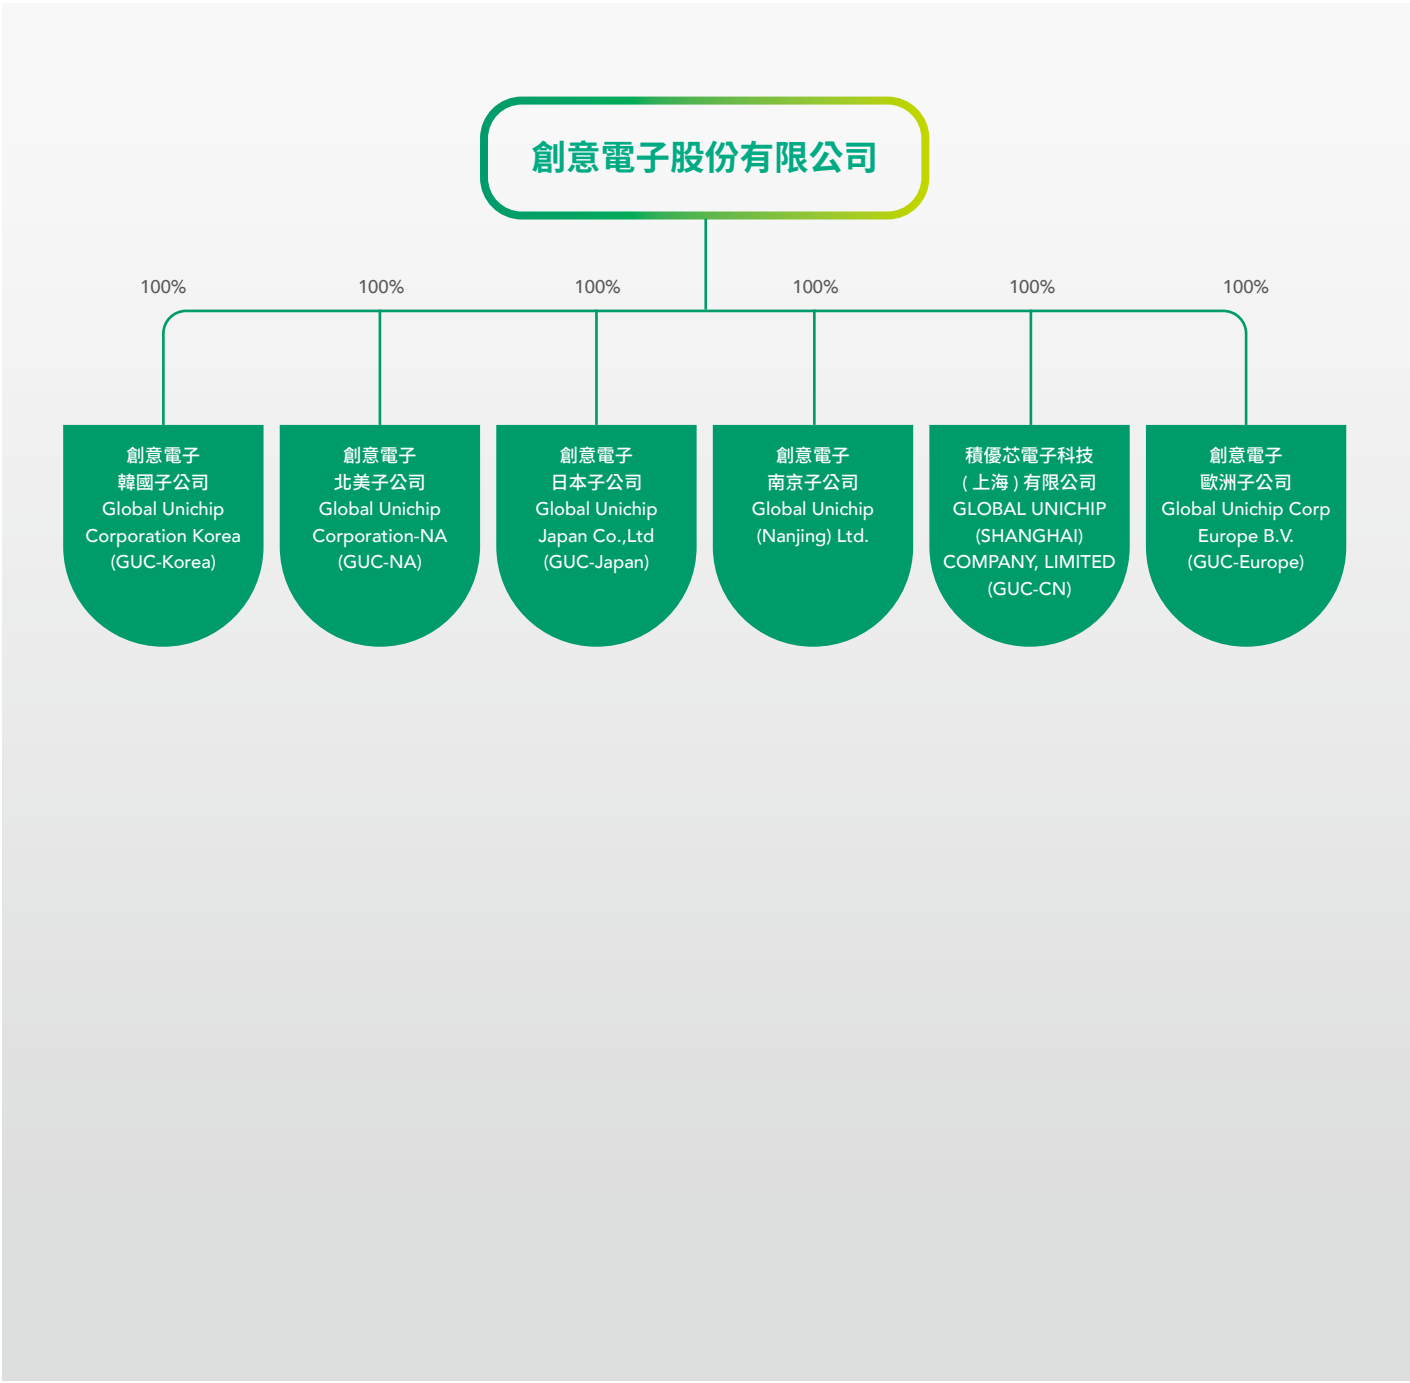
創意電子股份有限公司

100%

100%

100%

100%

100%

100%

創意電子
韓國子公司
Global Unichip
Corporation Korea
(GUC-Korea)

創意電子
北美子公司
Global Unichip
Corporation-NA
(GUC-NA)

創意電子
日本子公司
Global Unichip
Japan Co.,Ltd
(GUC-Japan)

創意電子
南京子公司
Global Unichip
(Nanjing) Ltd.

積優芯電子科技
(上海)有限公司
GLOBAL UNICHIP
(SHANGHAI)
COMPANY, LIMITED
(GUC-CN)

創意電子
歐洲子公司
Global Unichip Corp
Europe B.V.
(GUC-Europe)